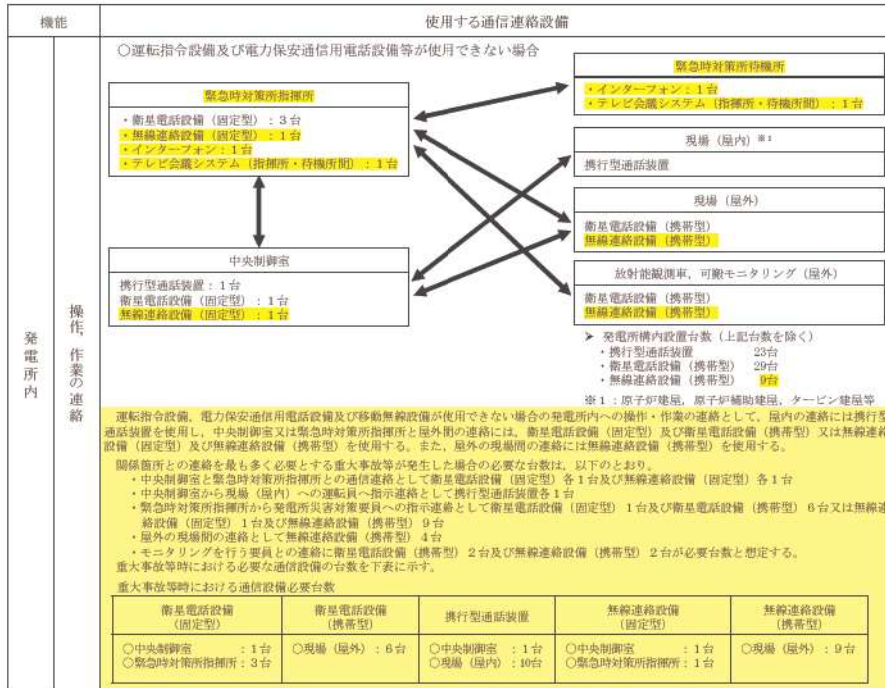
| 機能 | | 使用する通信連絡設備 |
|---|---|---|

発電所内

操作，作業の連絡

○運転指令設備及び電力保安通信用電話設備等が使用できない場合

緊急時対策所指揮所

・衛星電話設備（固定型）：3台
・無線連絡設備（固定型）：1台
・インターフォン：1台
・テレビ会議システム（指揮所・待機所間）：1台

中央制御室

携行型通話装置：1台
衛星電話設備（固定型）：1台
無線連絡設備（固定型）：1台

緊急時対策所待機所

・インターフォン：1台
・テレビ会議システム（指揮所・待機所間）：1台

現場（屋内）※1

携行型通話装置

現場（屋外）

衛星電話設備（携帯型）
無線連絡設備（携帯型）

放射能観測車，可搬モニタリング（屋外）

衛星電話設備（携帯型）
無線連絡設備（携帯型）

➤ 発電所構内設置台数（上記台数を除く）
・携行型通話装置 23台
・衛星電話設備（携帯型） 29台
・無線連絡設備（携帯型） 9台

※1：原子炉建屋，原子炉補助建屋，タービン建屋等

運転指令設備，電力保安通信用電話設備及び移動無線設備が使用できない場合の発電所内への操作・作業の連絡として，屋内の連絡には携行型通話装置を使用し，中央制御室又は緊急時対策所指揮所と屋外間の連絡には，衛星電話設備（固定型）及び衛星電話設備（携帯型）又は無線連絡設備（固定型）及び無線連絡設備（携帯型）を使用する。また，屋外の現場間の連絡には無線連絡設備（携帯型）を使用する。

関係箇所との連絡を最も多く必要とする重大事故等が発生した場合の必要な台数は，以下のとおり。
・中央制御室と緊急時対策所指揮所との通信連絡として衛星電話設備（固定型）各1台及び無線連絡設備（固定型）各1台
・中央制御室から現場（屋内）への運転員へ指示連絡として携行型通話装置各1台
・緊急時対策所指揮所から発電所災害対策要員への指示連絡として衛星電話設備（固定型）1台及び衛星電話設備（携帯型）6台又は無線連絡設備（固定型）1台及び無線連絡設備（携帯型）9台
・屋外の現場間の連絡として無線連絡設備（携帯型）4台
・モニタリングを行う要員との連絡に衛星電話設備（携帯型）2台及び無線連絡設備（携帯型）2台が必要台数と想定する。
重大事故等時における必要な通信設備の台数を下表に示す。

重大事故等時における通信設備必要台数

| 衛星電話設備（固定型） | 衛星電話設備（携帯型） | 携行型通話装置 | 無線連絡設備（固定型） | 無線連絡設備（携帯型） |
|---|---|---|---|---|
| ○中央制御室 ：1台<br>○緊急時対策所指揮所：3台 | ○現場（屋外）：6台 | ○中央制御室 ：1台<br>○現場（屋内）：10台 | ○中央制御室 ：1台<br>○緊急時対策所指揮所：1台 | ○現場（屋外）：9台 |